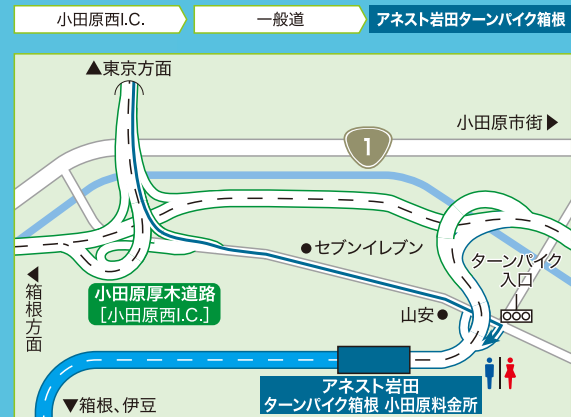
小田原西I.C.
一般道
アネスト岩田ターンパイク箱根

▲東京方面
小田原市街▶
1
●セブンイレブン
ターンパイク入口
◀箱根方面
小田原厚木道路
［小田原西I.C.］
山安●
アネスト岩田
ターンパイク箱根 小田原料金所
▼箱根、伊豆